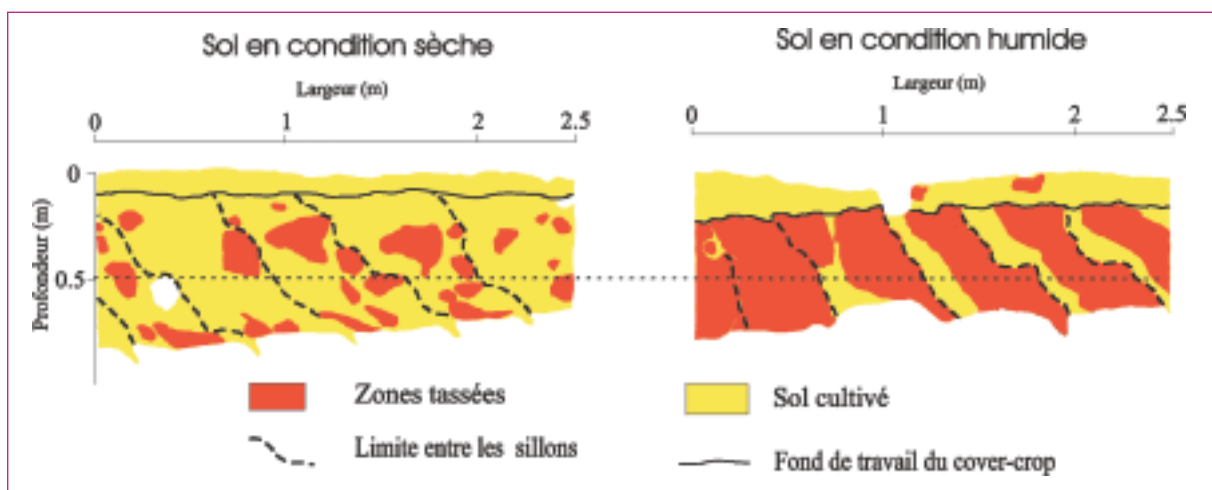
Sol en condition sèche

Largeur (m)

0 1 2 2.5

0

0.5

Profondeur (m)

Sol en condition humide

Largeur (m)

0 1 2 2.5

Zones tassées

Limite entre les sillons

Sol cultivé

Fond de travail du cover-crop